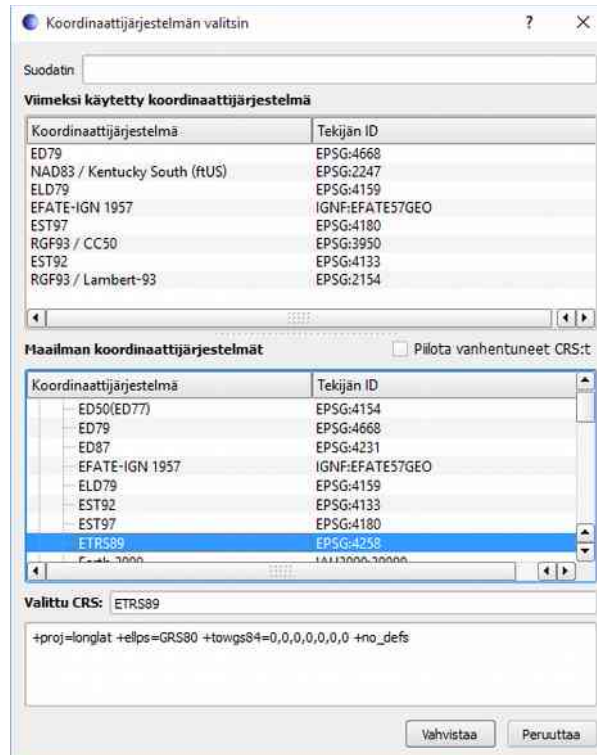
Koordinaattijärjestelmän valitsin ? ×

Suodatin

Viimeksi käytetty koordinaattijärjestelmä

| Koordinaattijärjestelmä | Tekijän ID |
|---|---|
| ED79 | EPSG:4668 |
| NAD83 / Kentucky South (ftUS) | EPSG:2247 |
| ELD79 | EPSG:4159 |
| EFATE-IGN 1957 | IGNF:EFATE57GEO |
| EST97 | EPSG:4180 |
| RGF93 / CC50 | EPSG:3950 |
| EST92 | EPSG:4133 |
| RGF93 / Lambert-93 | EPSG:2154 |

Maailman koordinaattijärjestelmät

Piilota vanhentuneet CRS:t

| Koordinaattijärjestelmä | Tekijän ID |
|---|---|
| ED50(ED77) | EPSG:4154 |
| ED79 | EPSG:4668 |
| ED87 | EPSG:4231 |
| EFATE-IGN 1957 | IGNF:EFATE57GEO |
| ELD79 | EPSG:4159 |
| EST92 | EPSG:4133 |
| EST97 | EPSG:4180 |
| ETRS89 | EPSG:4258 |
| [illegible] | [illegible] |

Valittu CRS: ETRS89

+proj=longlat +ellps=GRS80 +towgs84=0,0,0,0,0,0,0 +no_defs

Vahvistaa Peruuttaa